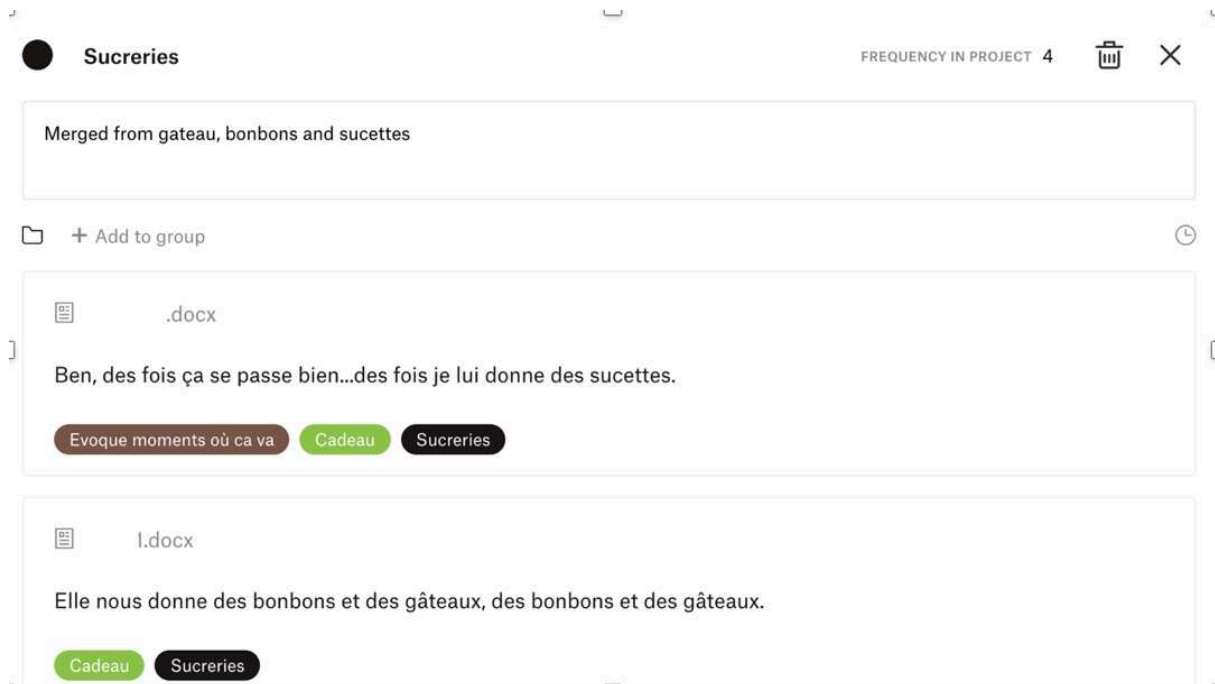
Sucreries

FREQUENCY IN PROJECT 4

Merged from gateau, bonbons and sucettes

+ Add to group

.docx

Ben, des fois ça se passe bien...des fois je lui donne des sucettes.

Evoque moments où ca va
Cadeau
Sucreries

1.docx

Elle nous donne des bonbons et des gâteaux, des bonbons et des gâteaux.

Cadeau
Sucreries